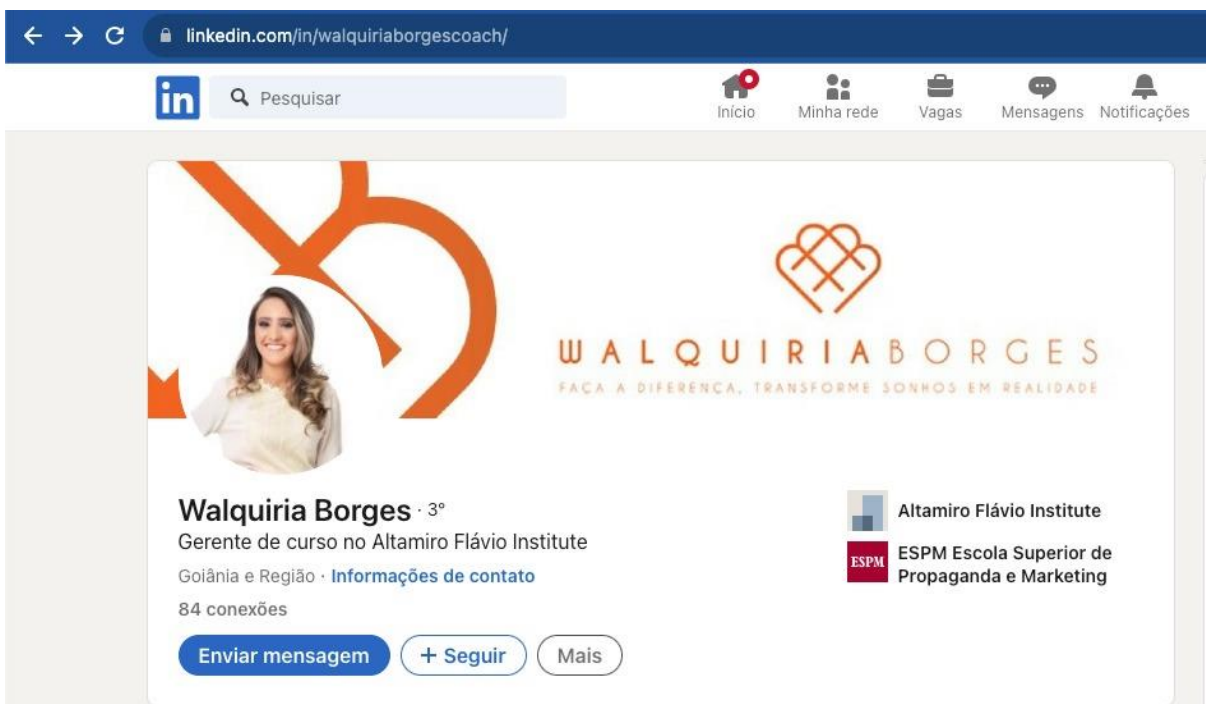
linkedin.com/in/walquiriaborgescoach/

in Pesquisar

Início Minha rede Vagas Mensagens Notificações

WALQUIRIABORGES
FAÇA A DIFERENÇA, TRANSFORME SONHOS EM REALIDADE

Walquiria Borges · 3º
Gerente de curso no Altamiro Flávio Institute
Goiânia e Região · Informações de contato
84 conexões

Enviar mensagem + Seguir Mais

Altamiro Flávio Institute
ESPM ESPM Escola Superior de Propaganda e Marketing